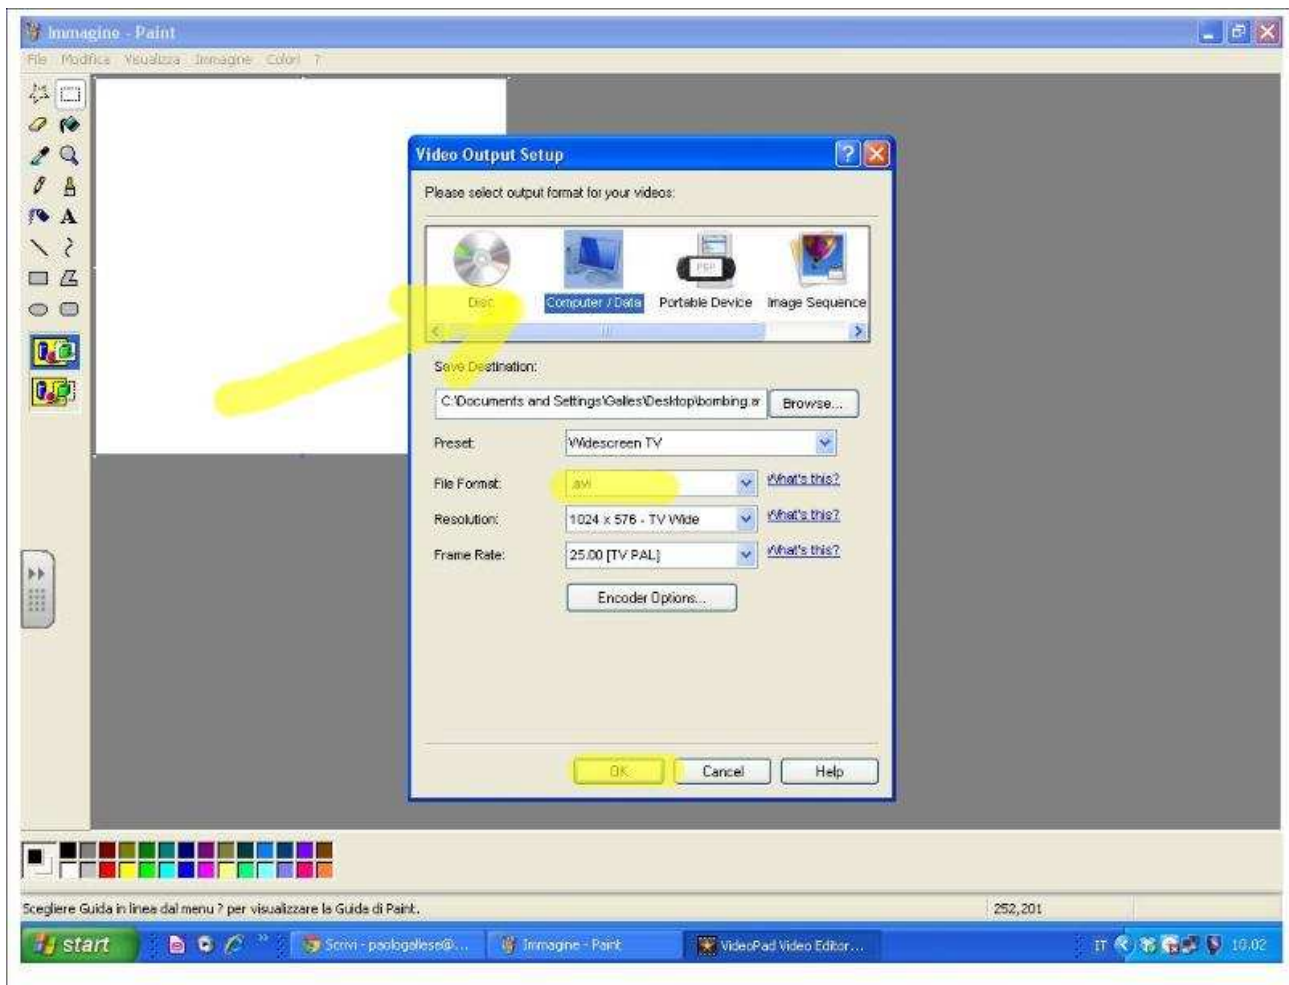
Immagine - Paint

File Modifica Visualizza Immagine Colori ?

Video Output Setup

Please select output format for your videos:

Disc
Computer / Data
Portable Device
Image Sequence

Save Destination:

C:\Documents and Settings\Galles\Desktop\bombing.a

Browse...

Preset: Widescreen TV

File Format: .avi What's this?

Resolution: 1024 x 576 - TV Wide What's this?

Frame Rate: 25.00 [TV PAL] What's this?

Encoder Options...

OK Cancel Help

Scegliere Guida in linea dal menu ? per visualizzare la Guida di Paint.

252,201

start

Scrivi - paologallese@...

Immagine - Paint

VideoPad Video Editor...

IT

10.02